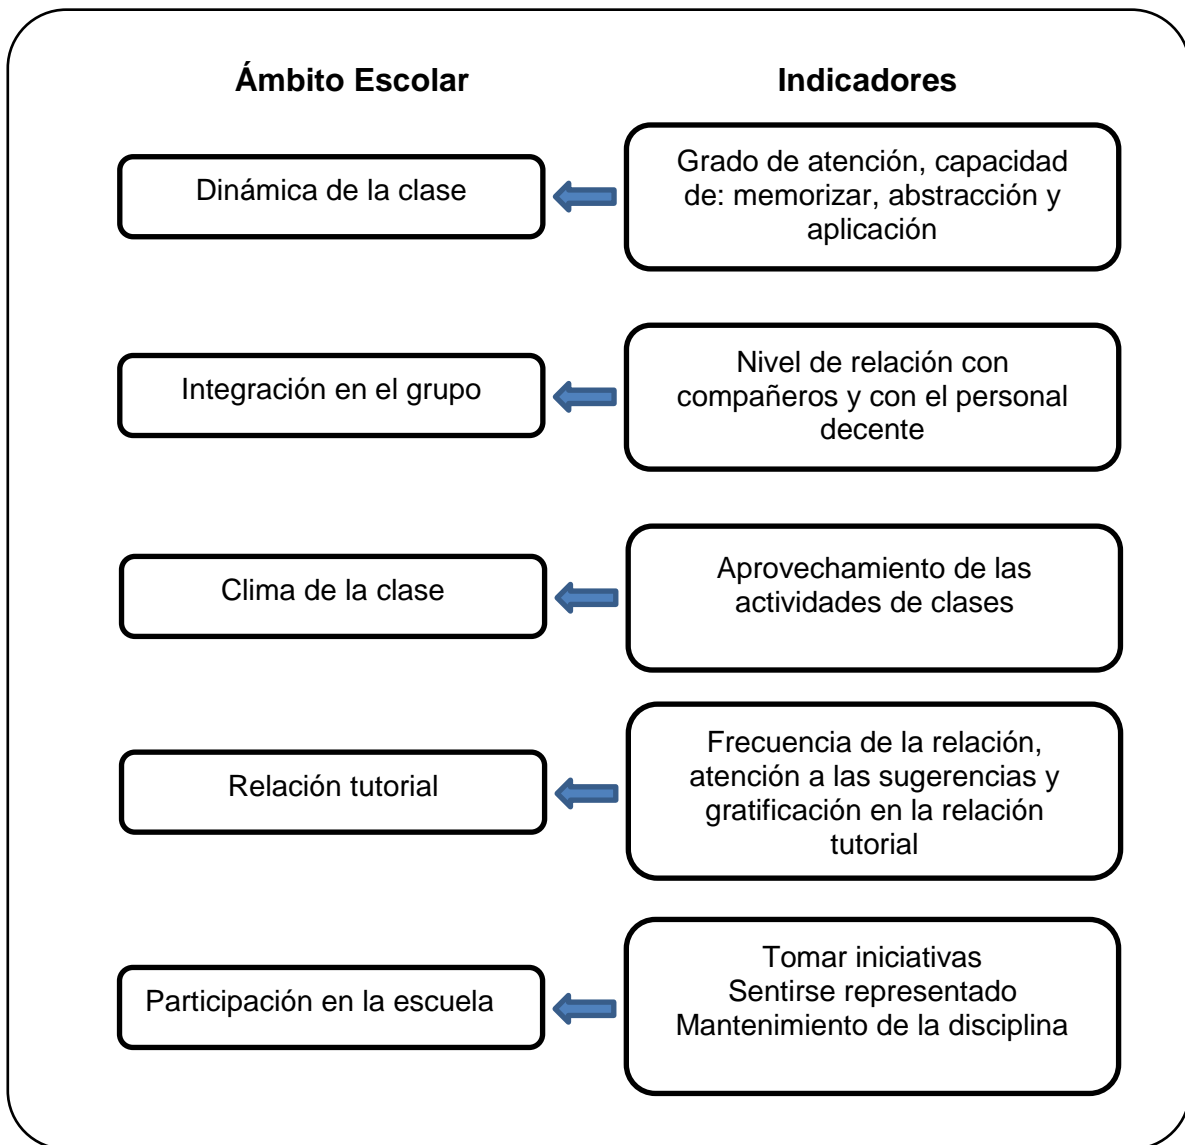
Ámbito Escolar

Indicadores

Dinámica de la clase

Grado de atención, capacidad de: memorizar, abstracción y aplicación

Integración en el grupo

Nivel de relación con compañeros y con el personal decente

Clima de la clase

Aprovechamiento de las actividades de clases

Relación tutorial

Frecuencia de la relación, atención a las sugerencias y gratificación en la relación tutorial

Participación en la escuela

Tomar iniciativas
Sentirse representado
Mantenimiento de la disciplina